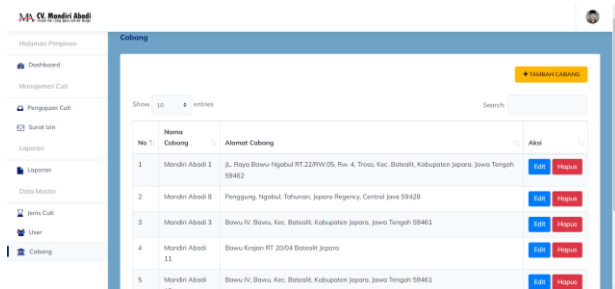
MA CV. Mandiri Abadi

Halaman Pimpinan
Dashboard
Manajemen Cuti
Pengajuan Cuti
Surat Izin
Laporan
Laporan
Data Master
Jenis Cuti
User
Cabang

Cabang

+ TAMBAH CABANG

Show 10 entries

Search:

| No | Nama Cabang | Alamat Cabang | Aksi |
|---|---|---|---|
| 1 | Mandiri Abadi 1 | Jl. Raya Bawu-Ngabul RT.22/RW.05, Rw. 4, Troso, Kec. Batealit, Kabupaten Jepara, Jawa Tengah 59462 | Edit Hapus |
| 2 | Mandiri Abadi 8 | Penggung, Ngabul, Tahunan, Jepara Regency, Central Java 59428 | Edit Hapus |
| 3 | Mandiri Abadi 3 | Bawu IV, Bawu, Kec. Batealit, Kabupaten Jepara, Jawa Tengah 59461 | Edit Hapus |
| 4 | Mandiri Abadi 11 | Bawu Krajan RT 20/04 Batealit Jepara | Edit Hapus |
| 5 | Mandiri Abadi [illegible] | Bawu IV, Bawu, Kec. Batealit, Kabupaten Jepara, Jawa Tengah 59461 | Edit Hapus |